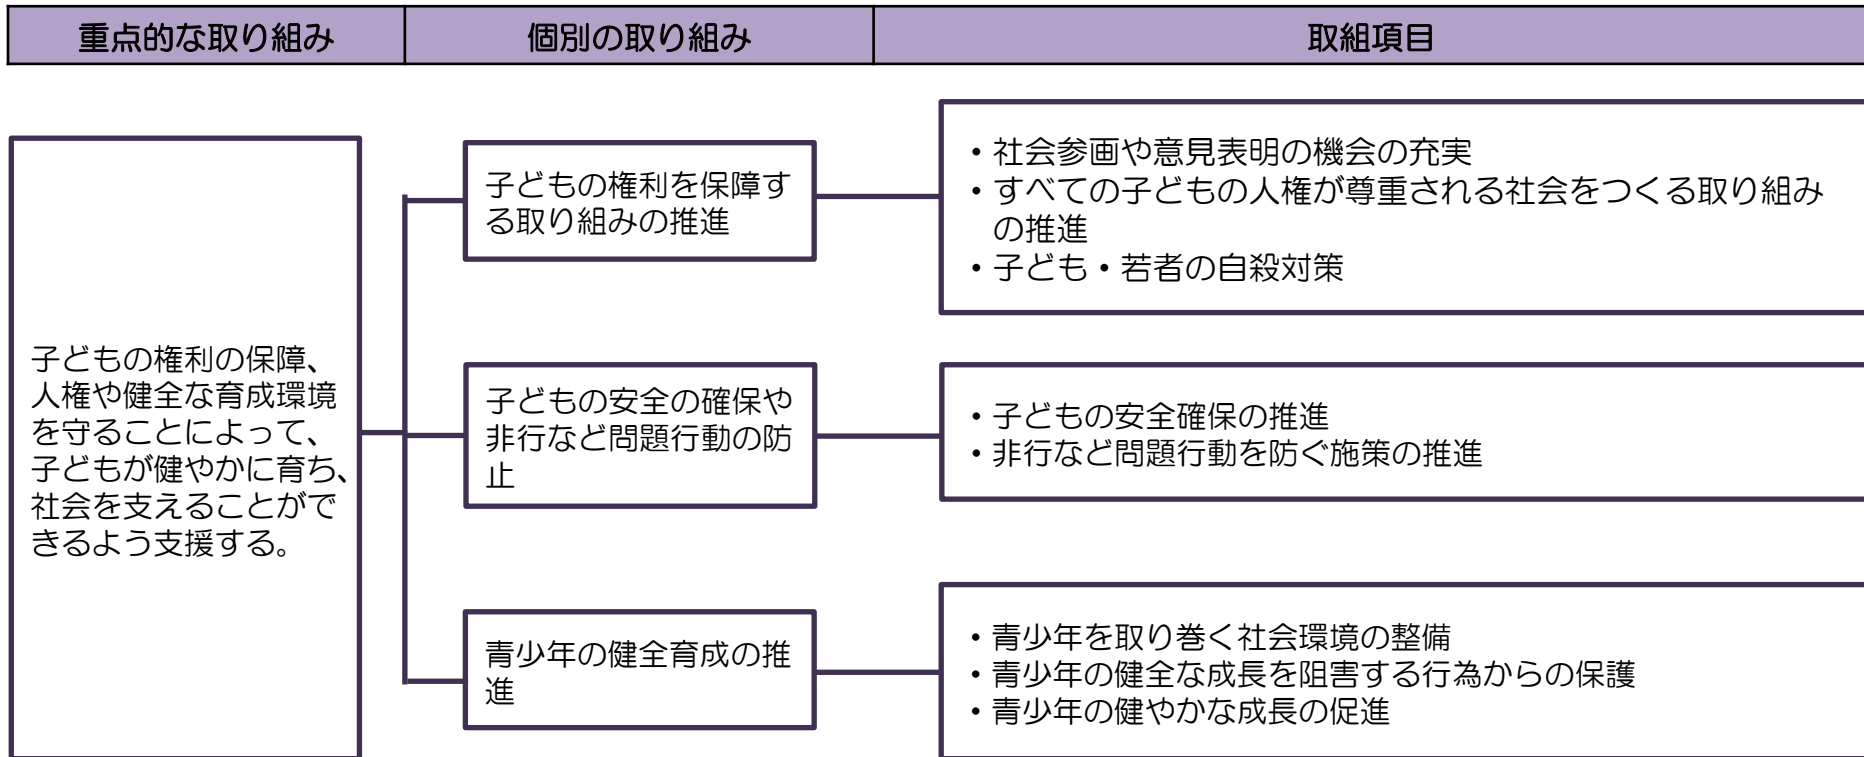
| 重点的な取り組み | 個別の取り組み | 取組項目 |
|---|---|---|

子どもの権利の保障、人権や健全な育成環境を守ることによって、子どもが健やかに育ち、社会を支えることができるよう支援する。

子どもの権利を保障する取り組みの推進

・社会参画や意見表明の機会の充実
・すべての子どもの人権が尊重される社会をつくる取り組みの推進
・子ども・若者の自殺対策

子どもの安全の確保や非行など問題行動の防止

・子どもの安全確保の推進
・非行など問題行動を防ぐ施策の推進

青少年の健全育成の推進

・青少年を取り巻く社会環境の整備
・青少年の健全な成長を阻害する行為からの保護
・青少年の健やかな成長の促進